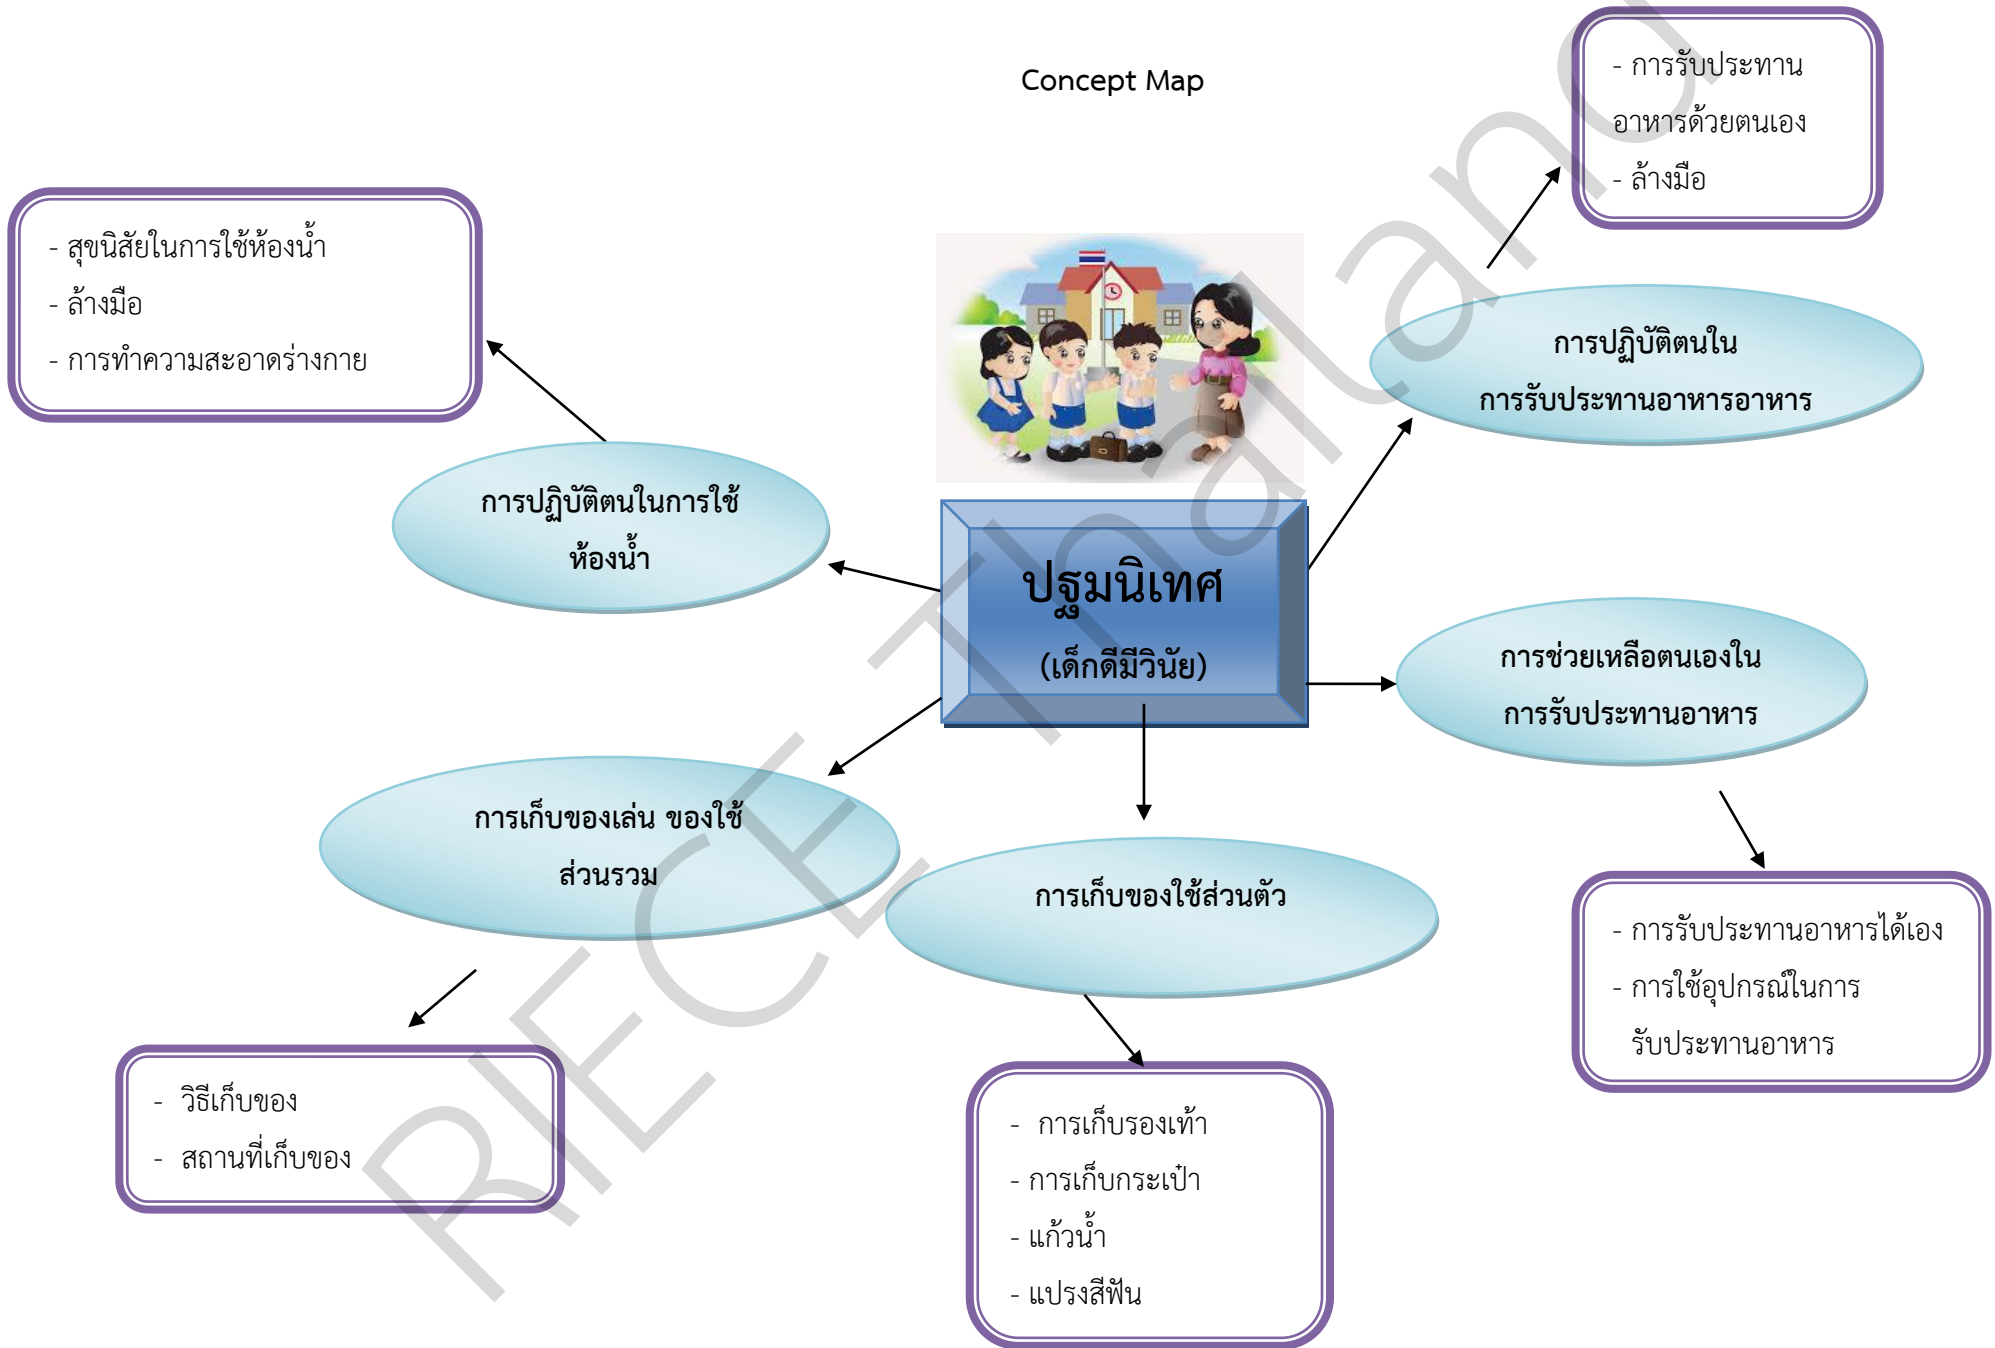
Concept Map

ปฐมนิเทศ
(เด็กดีมีวินัย)

การปฏิบัติตนในการใช้ห้องน้ำ

- สุขนิสัยในการใช้ห้องน้ำ
- ล้างมือ
- การทำความสะอาดร่างกาย

การปฏิบัติตนในการรับประทานอาหารอาหาร

- การรับประทานอาหารด้วยตนเอง
- ล้างมือ

การช่วยเหลือตนเองในการรับประทานอาหาร

- การรับประทานอาหารได้เอง
- การใช้อุปกรณ์ในการรับประทานอาหาร

การเก็บของเล่น ของใช้ส่วนรวม

- วิธีเก็บของ
- สถานที่เก็บของ

การเก็บของใช้ส่วนตัว

- การเก็บรองเท้า
- การเก็บกระเป๋า
- แก้วน้ำ
- แปรงสีฟัน

RIECE Thailand